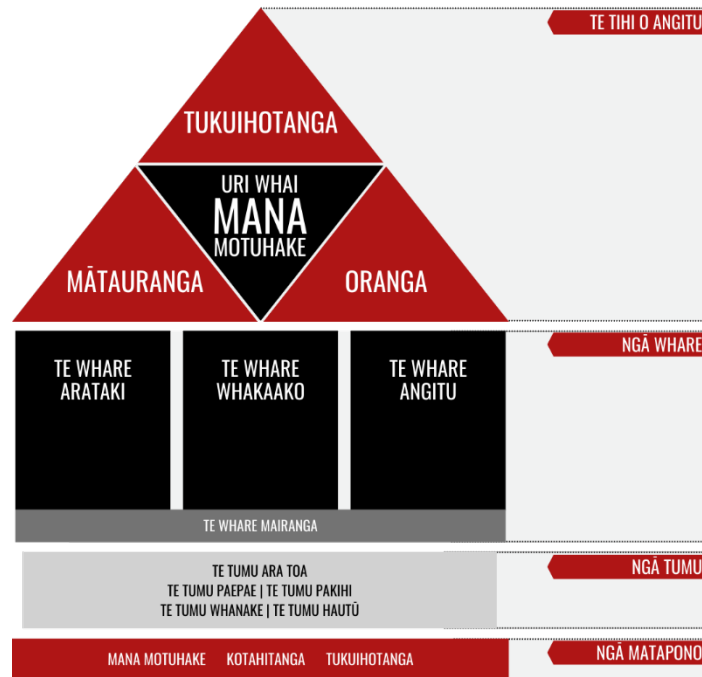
TE TIHI O ANGITU

TUKUIHOTANGA

URI WHAI
MANA
MOTUHAKE

MĀTAURANGA

ORANGA

NGĀ WHARE

TE WHARE ARATAKI

TE WHARE WHAKAAKO

TE WHARE ANGITU

TE WHARE MAIRANGA

NGĀ TUMU

TE TUMU ARA TOA
TE TUMU PAEPAE | TE TUMU PAKIHI
TE TUMU WHANAKE | TE TUMU HAUTŪ

NGĀ MATAPONO

MANA MOTUHAKE KOTAHITANGA TUKUIHOTANGA